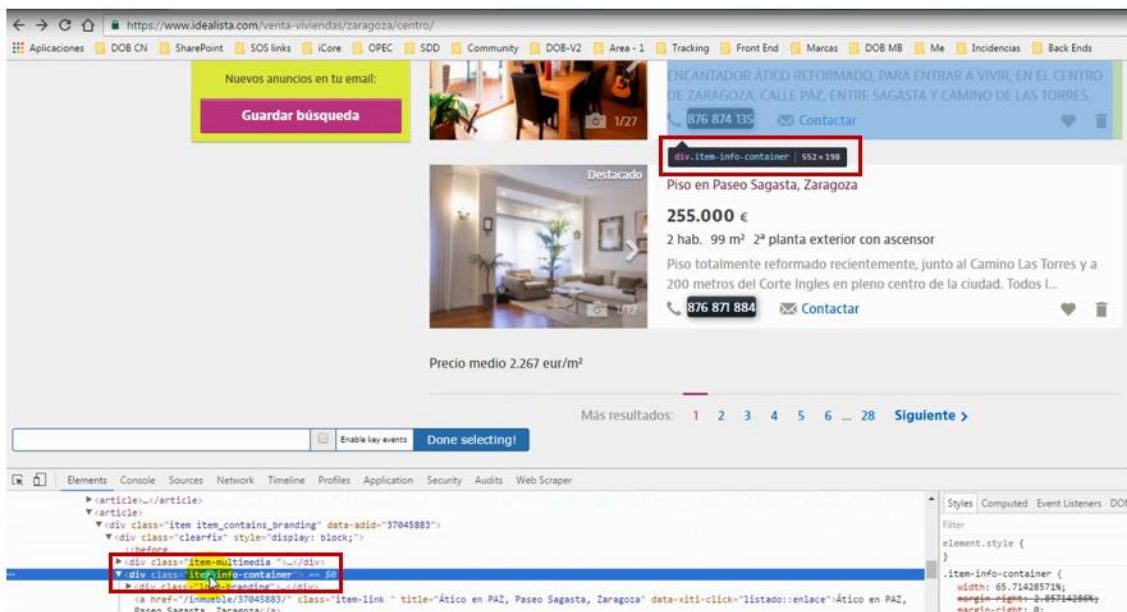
https://www.idealista.com/venta-viviendas/zaragoza/centro/

Aplicaciones DOB CN SharePoint SOS links iCore OPEC SDD Community DOB-V2 Area - 1 Tracking Front End Marcas DOB MB Me Incidencias Back Ends

Nuevos anuncios en tu email:

Guardar búsqueda

1/27

ENCANTADOR ÁTICO REFORMADO, PARA ENTRAR A VIVIR, EN EL CENTRO DE ZARAGOZA, CALLE PAZ, ENTRE SAGASTA Y CAMINO DE LAS TORRES.

876 874 135 Contactar

div.item-info-container | 552 × 198

Destacado

Piso en Paseo Sagasta, Zaragoza

255.000 €

2 hab. 99 m² 2ª planta exterior con ascensor

Piso totalmente reformado recientemente, junto al Camino Las Torres y a 200 metros del Corte Ingles en pleno centro de la ciudad. Todos l...

1/12

876 871 884 Contactar

Precio medio 2.267 eur/m²

Más resultados: 1 2 3 4 5 6 ... 28 Siguiente >

Enable key events Done selecting!

Elements Console Sources Network Timeline Profiles Application Security Audits Web Scraper

▶<article>…</article>
▼<article>
▼<div class="item item_contains_branding" data-adid="37045883">
▼<div class="clearfix" style="display: block;">
::before
▶<div class="item-multimedia ">…</div>
▼<div class="item-info-container"> == $0
▶<div class="item-branding">…</div>
<a href="/inmueble/37045883/" class="item-link " title="Ático en PAZ, Paseo Sagasta, Zaragoza" data-xiti-click="listado::enlace">Ático en PAZ, Paseo Sagasta, Zaragoza</a>

Styles Computed Event Listeners DOM

Filter

element.style {
}

.item-info-container {
width: 65.71428571%;
margin-right: 2.85714286%;
margin-right: 0;